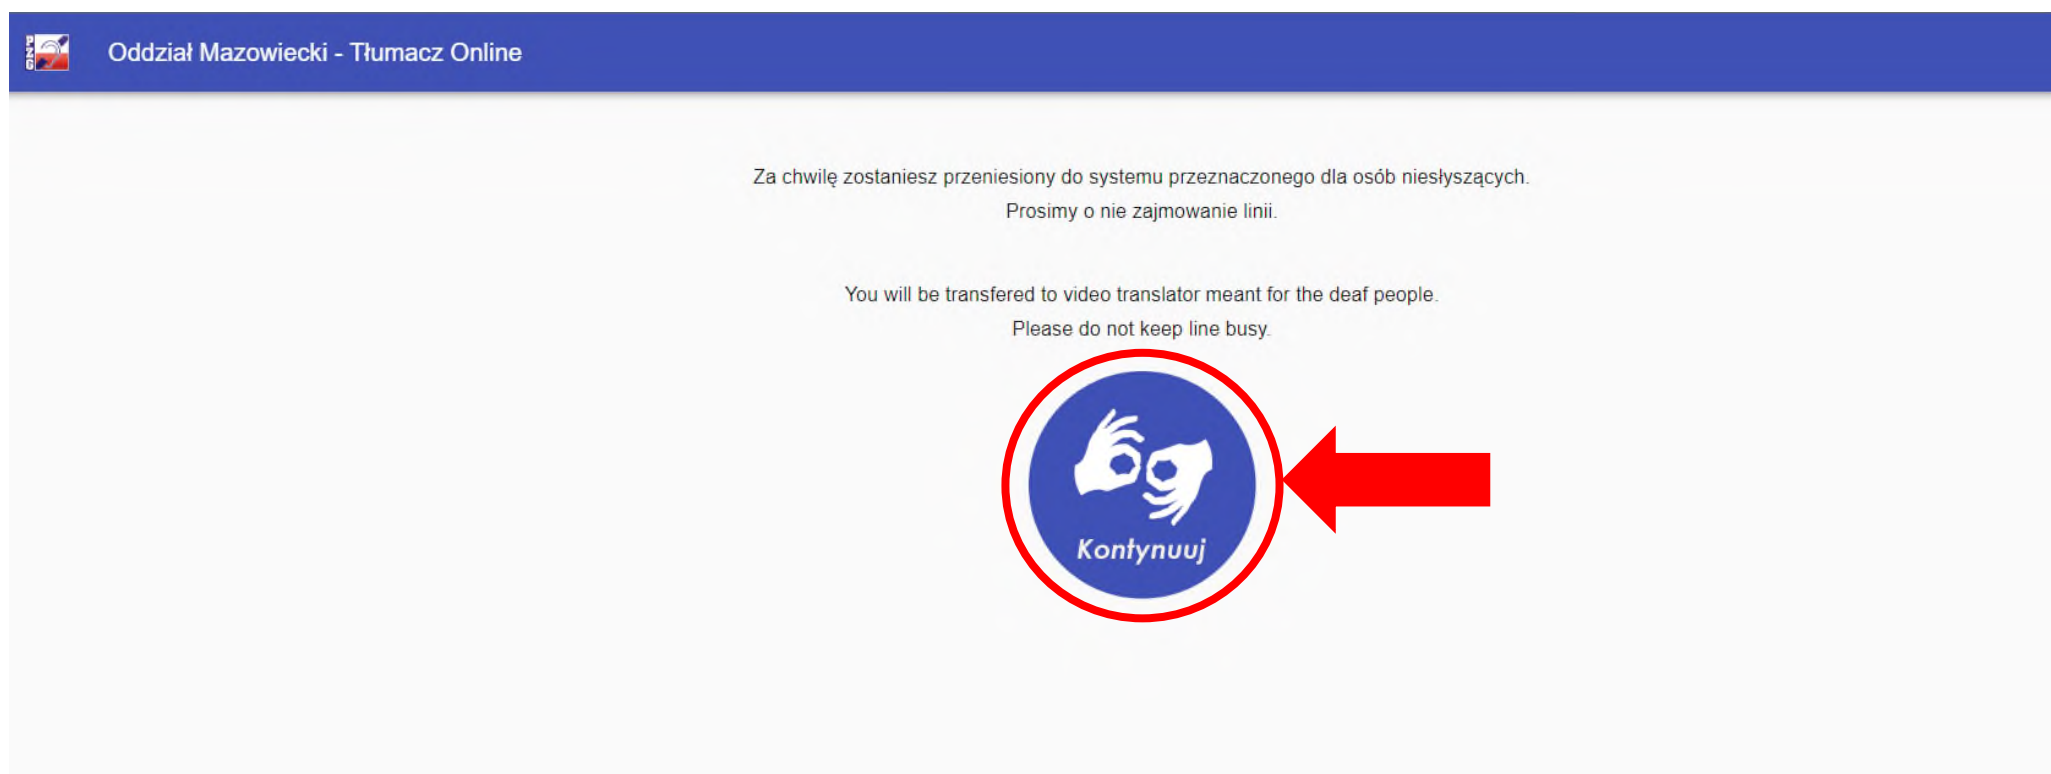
PZG

Oddział Mazowiecki - Tłumacz Online

Za chwilę zostaniesz przeniesiony do systemu przeznaczonego dla osób niesłyszących.
Prosimy o nie zajmowanie linii.

You will be transfered to video translator meant for the deaf people.
Please do not keep line busy.

Kontynuuj